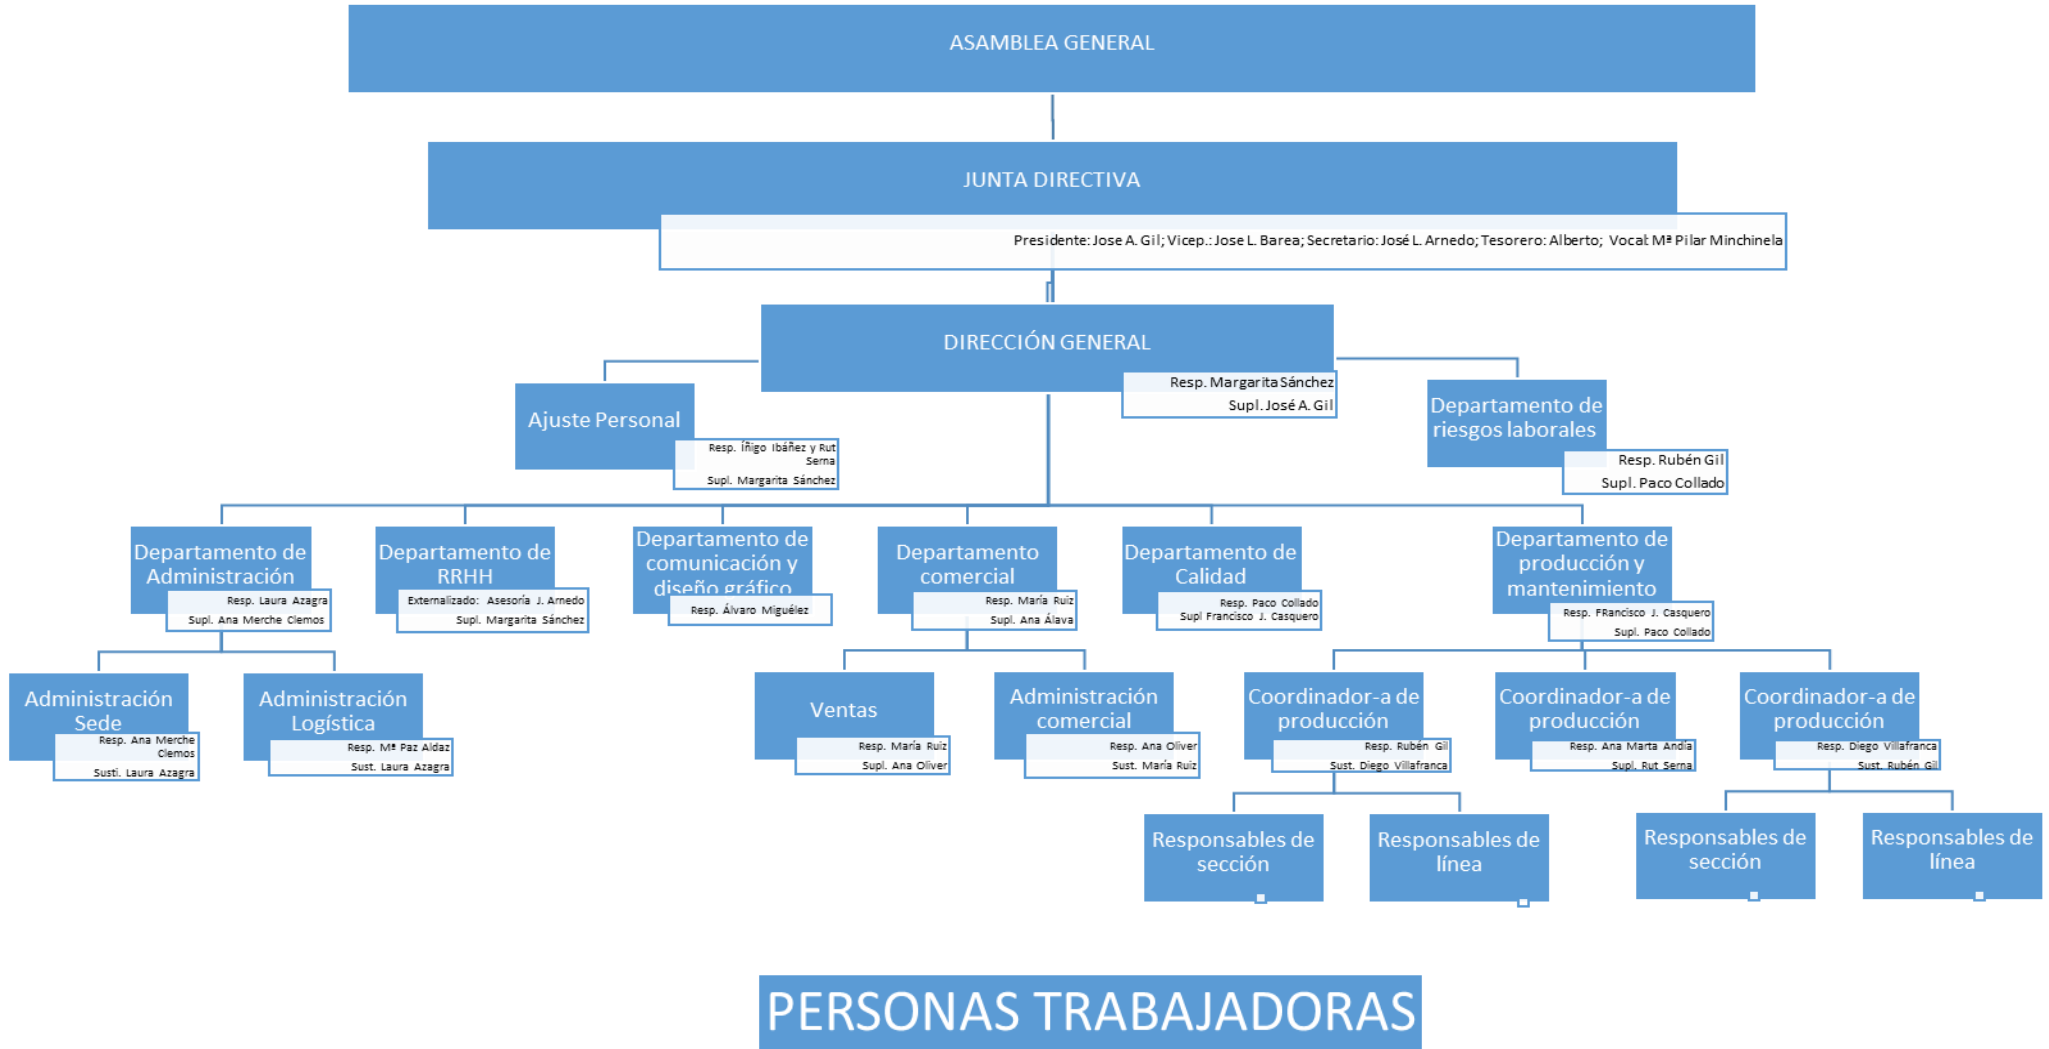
ASAMBLEA GENERAL

JUNTA DIRECTIVA

Presidente: Jose A. Gil; Vicep.: Jose L. Barea; Secretario: José L. Arnedo; Tesorero: Alberto; Vocal: Mª Pilar Minchinela

DIRECCIÓN GENERAL

Resp. Margarita Sánchez
Supl. José A. Gil

Ajuste Personal

Resp. Íñigo Ibáñez y Rut Serna
Supl. Margarita Sánchez

Departamento de riesgos laborales

Resp. Rubén Gil
Supl. Paco Collado

Departamento de Administración

Resp. Laura Azagra
Supl. Ana Merche Clemos

Departamento de RRHH

Externalizado: Asesoría J. Arnedo
Supl. Margarita Sánchez

Departamento de comunicación y diseño gráfico

Resp. Álvaro Miguélez

Departamento comercial

Resp. María Ruiz
Supl. Ana Álava

Departamento de Calidad

Resp. Paco Collado
Supl Francisco J. Casquero

Departamento de producción y mantenimiento

Resp. FRancisco J. Casquero
Supl. Paco Collado

Administración Sede

Resp. Ana Merche Clemos
Susti. Laura Azagra

Administración Logística

Resp. Mª Paz Aldaz
Sust. Laura Azagra

Ventas

Resp. María Ruiz
Supl. Ana Oliver

Administración comercial

Resp. Ana Oliver
Sust. María Ruiz

Coordinador-a de producción

Resp. Rubén Gil
Sust. Diego Villafranca

Coordinador-a de producción

Resp. Ana Marta Andía
Supl. Rut Serna

Coordinador-a de producción

Resp. Diego Villafranca
Sust. Rubén Gil

Responsables de sección

Responsables de línea

Responsables de sección

Responsables de línea

PERSONAS TRABAJADORAS